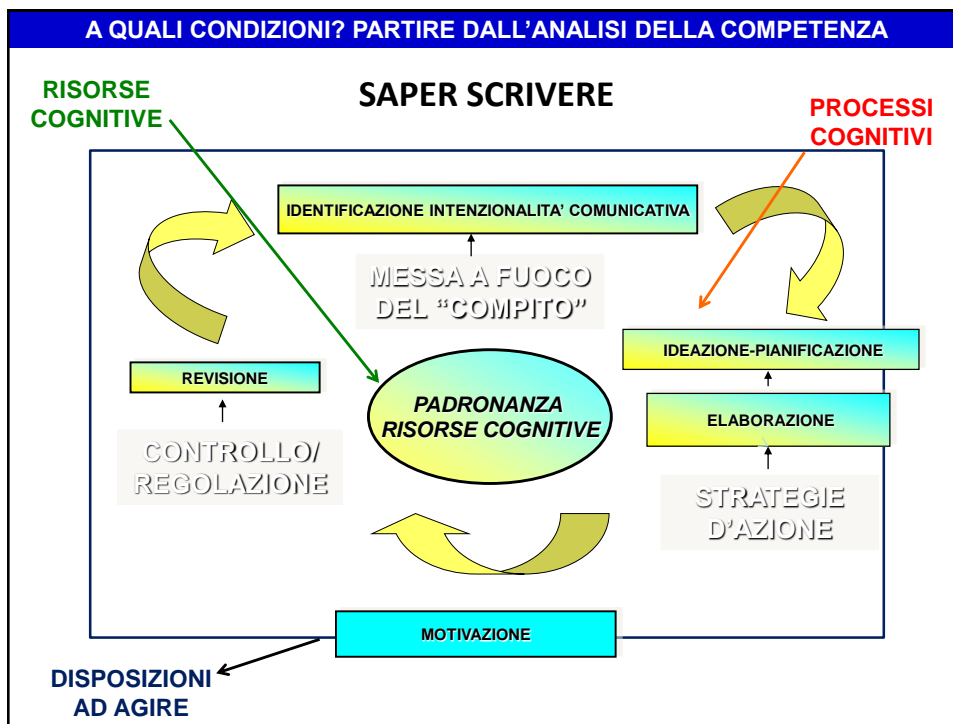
A QUALI CONDIZIONI? PARTIRE DALL'ANALISI DELLA COMPETENZA

RISORSE COGNITIVE

SAPER SCRIVERE

PROCESSI COGNITIVI

IDENTIFICAZIONE INTENZIONALITA' COMUNICATIVA

MESSA A FUOCO DEL "COMPITO"

IDEAZIONE-PIANIFICAZIONE

REVISIONE

PADRONANZA RISORSE COGNITIVE

ELABORAZIONE

CONTROLLO/ REGOLAZIONE

STRATEGIE D'AZIONE

MOTIVAZIONE

DISPOSIZIONI AD AGIRE